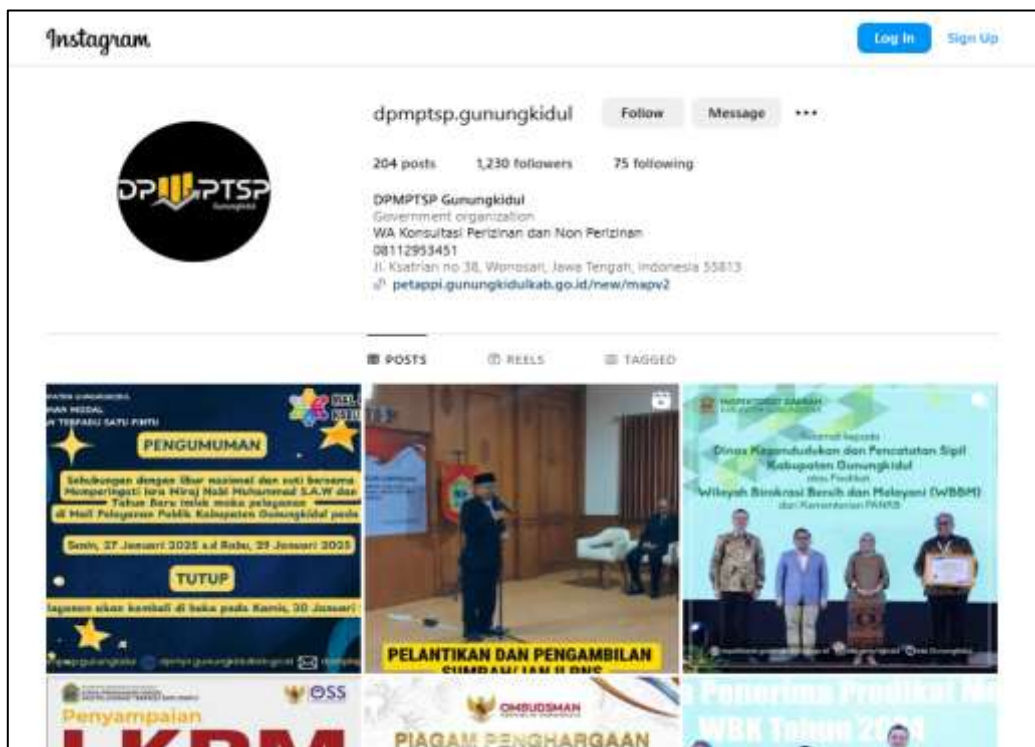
Instagram

Log In Sign Up

DPMPTSP Gunungkidul

dpmptsp.gunungkidul Follow Message •••

204 posts 1,230 followers 75 following

DPMPTSP Gunungkidul
Government organization
WA Konsultasi Perizinan dan Non Perizinan
08112953451
Jl. Ksatrian no 38, Wonosari, Jawa Tengah, Indonesia 55813
petappi.gunungkidulkab.go.id/new/mapv2

POSTS REELS TAGGED

PENGUMUMAN

Sehubungan dengan libur nasional dan cuti bersama Memperingati Isra Miraj Nabi Muhammad S.A.W dan Tahun Baru Imlek maka pelayanan di Mall Pelayanan Publik Kabupaten Gunungkidul pada

Senin, 27 Januari 2025 s.d Rabu, 29 Januari 2025

TUTUP

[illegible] akan kembali di buka pada Kamis, 30 Januari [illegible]

PELANTIKAN DAN PENGAMBILAN SUMPAH/JANJI PNS

Dinas Kependudukan dan Pencatatan Sipil Kabupaten Gunungkidul
Wilayah Birokrasi Bersih dan Melayani (WBBM)
dari Kementerian PANRB

Penyampaian
OSS

OMBUDSMAN
PIAGAM PENGHARGAAN

WBK Tahun 2024